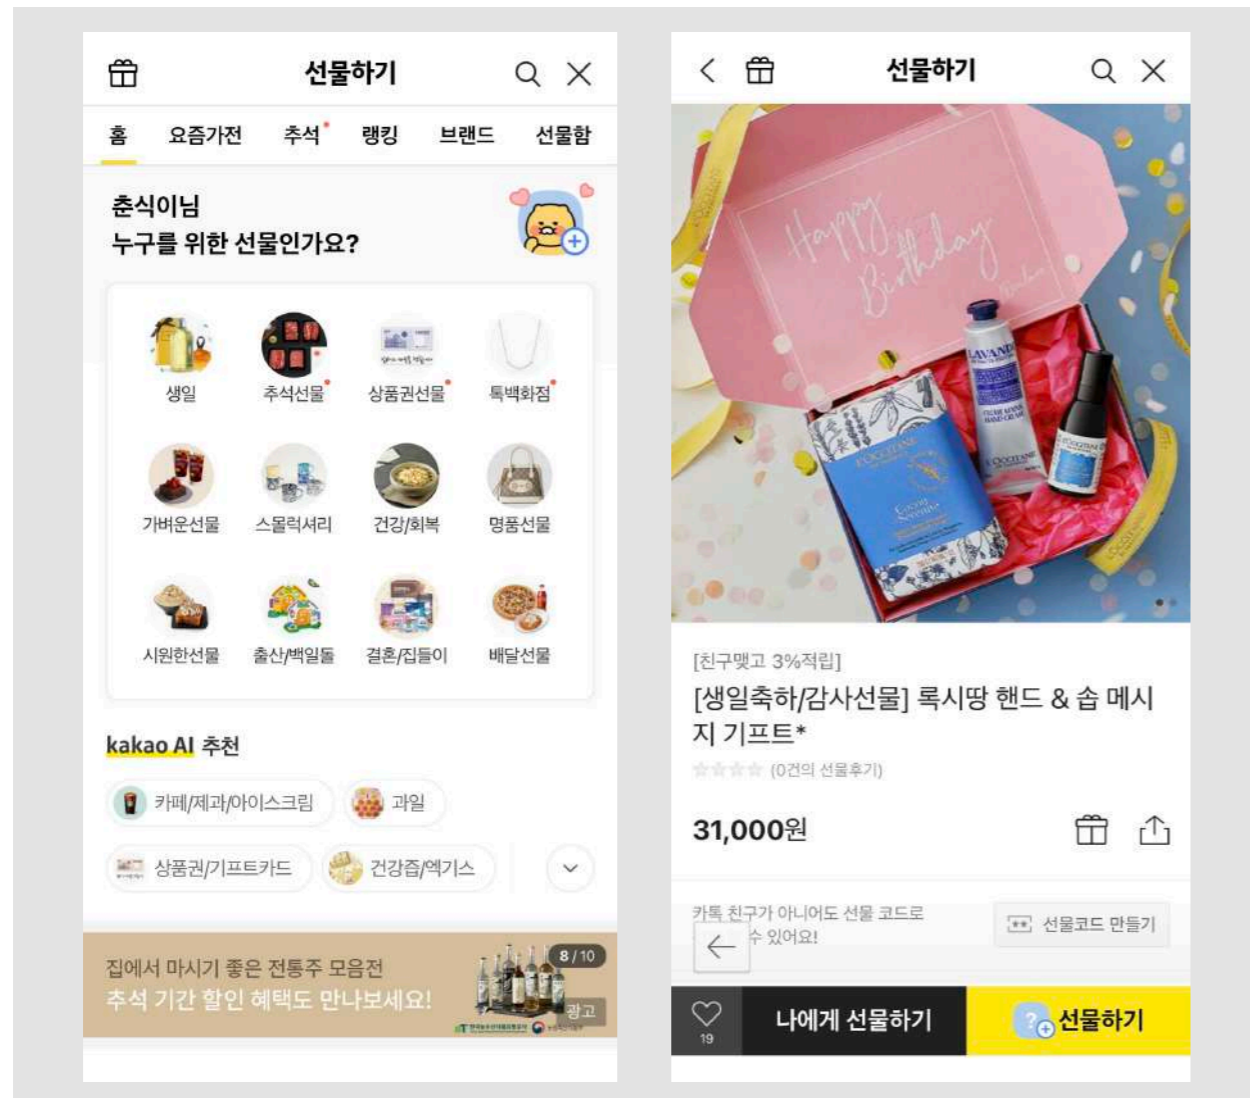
선물하기

홈 요즘가전 추석 랭킹 브랜드 선물함

춘식이님
누구를 위한 선물인가요?

생일
추석선물
상품권선물
톡백화점
가벼운선물
스몰럭셔리
건강/회복
명품선물
시원한선물
출산/백일돌
결혼/집들이
배달선물

kakao AI 추천

카페/제과/아이스크림
과일
상품권/기프트카드
건강즙/엑기스

집에서 마시기 좋은 전통주 모음전
추석 기간 할인 혜택도 만나보세요!
8 / 10
광고

선물하기

Happy Birthday

[친구맺고 3%적립]
[생일축하/감사선물] 록시땅 핸드 & 솝 메시지 기프트*
(0건의 선물후기)

31,000원

카톡 친구가 아니어도 선물 코드로
수 있어요!
선물코드 만들기

19
나에게 선물하기
선물하기